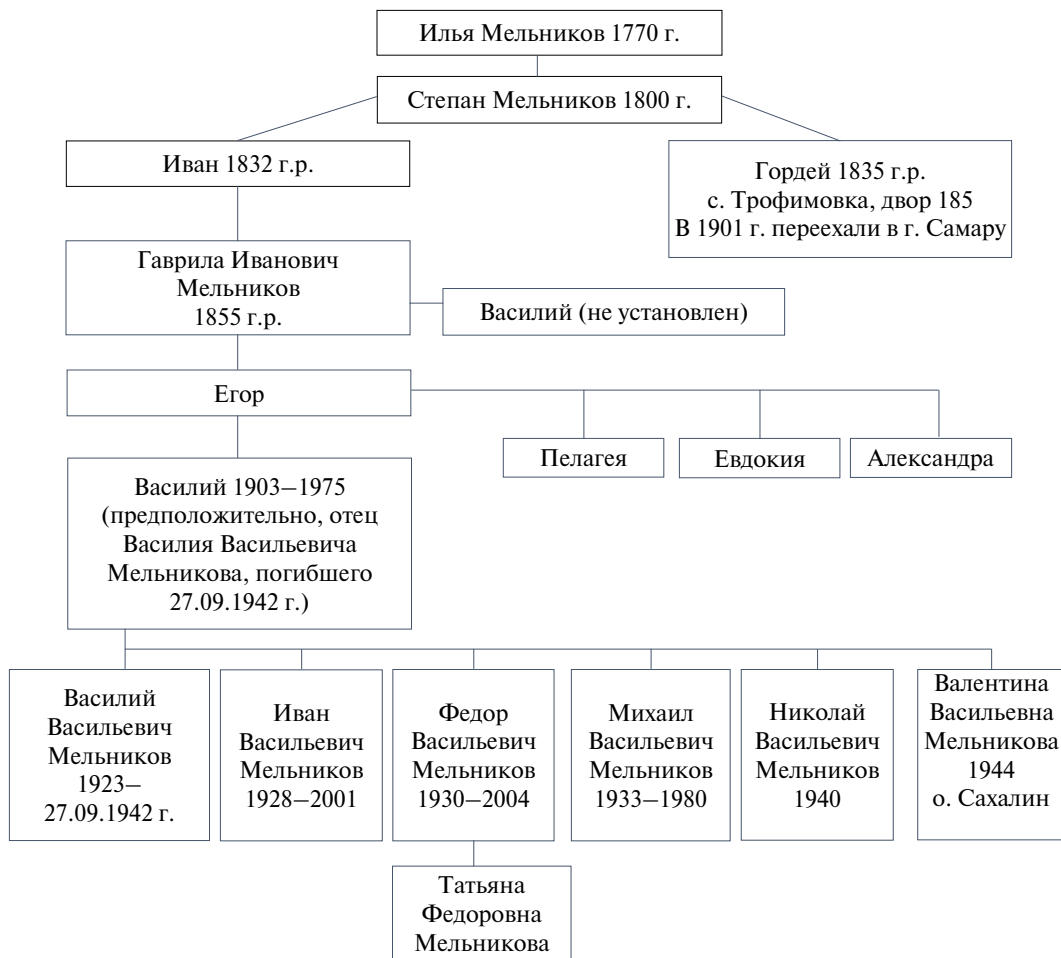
Илья Мельников 1770 г.

Степан Мельников 1800 г.

Иван 1832 г.р.

Гордей 1835 г.р.
с. Трофимовка, двор 185
В 1901 г. переехали в г. Самару

Гаврила Иванович
Мельников
1855 г.р.

Василий (не установлен)

Егор

Пелагея

Евдокия

Александра

Василий 1903–1975
(предположительно, отец Василия Васильевича Мельникова, погибшего 27.09.1942 г.)

Василий
Васильевич
Мельников
1923–
27.09.1942 г.

Иван
Васильевич
Мельников
1928–2001

Федор
Васильевич
Мельников
1930–2004

Михаил
Васильевич
Мельников
1933–1980

Николай
Васильевич
Мельников
1940

Валентина
Васильевна
Мельникова
1944
о. Сахалин

Татьяна
Федоровна
Мельникова